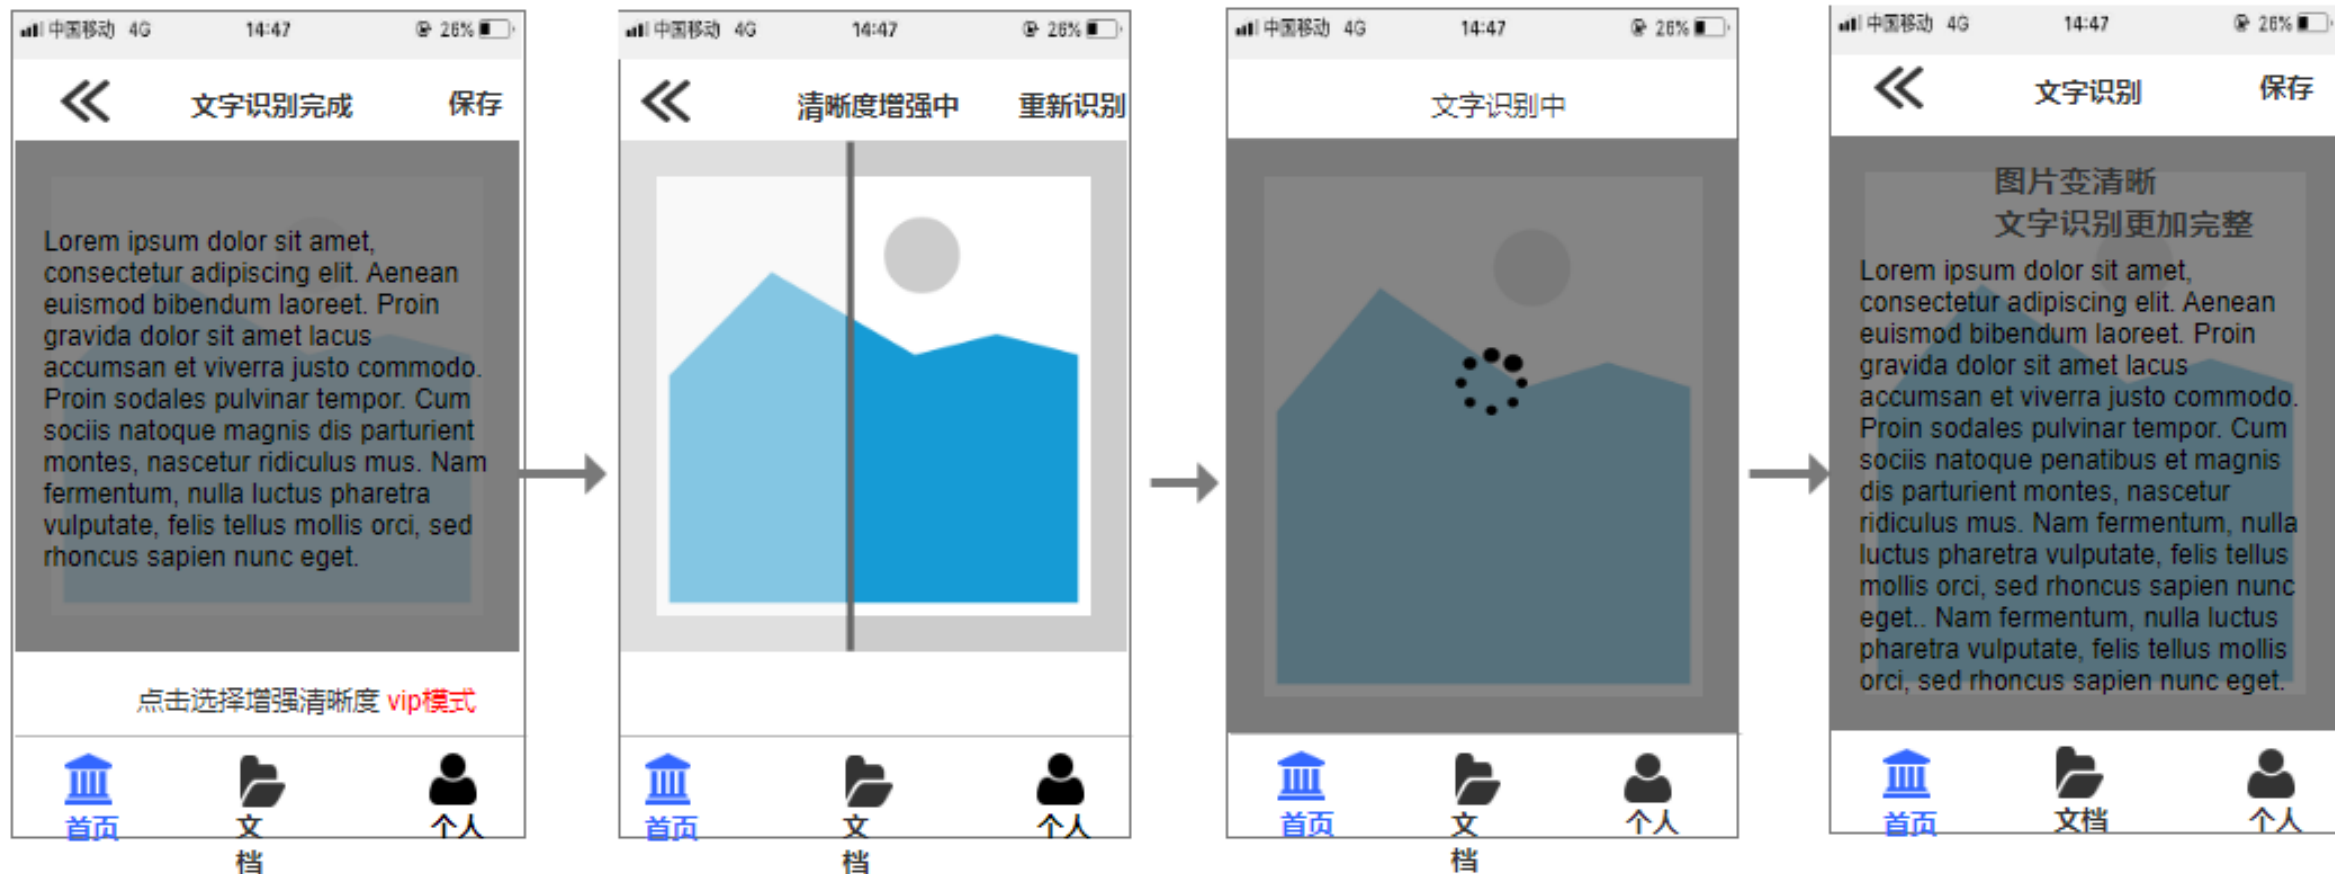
中国移动 4G 14:47 26%

«
文字识别完成
保存

Lorem ipsum dolor sit amet, consectetur adipiscing elit. Aenean euismod bibendum laoreet. Proin gravida dolor sit amet lacus accumsan et viverra justo commodo. Proin sodales pulvinar tempor. Cum sociis natoque magnis dis parturient montes, nascetur ridiculus mus. Nam fermentum, nulla luctus pharetra vulputate, felis tellus mollis orci, sed rhoncus sapien nunc eget.

点击选择增强清晰度 vip模式

首页
文档
个人

中国移动 4G 14:47 26%

«
清晰度增强中
重新识别

首页
文档
个人

中国移动 4G 14:47 26%

文字识别中

首页
文档
个人

中国移动 4G 14:47 26%

«
文字识别
保存

图片变清晰
文字识别更加完整

Lorem ipsum dolor sit amet, consectetur adipiscing elit. Aenean euismod bibendum laoreet. Proin gravida dolor sit amet lacus accumsan et viverra justo commodo. Proin sodales pulvinar tempor. Cum sociis natoque penatibus et magnis dis parturient montes, nascetur ridiculus mus. Nam fermentum, nulla luctus pharetra vulputate, felis tellus mollis orci, sed rhoncus sapien nunc eget.. Nam fermentum, nulla luctus pharetra vulputate, felis tellus mollis orci, sed rhoncus sapien nunc eget.

首页
文档
个人